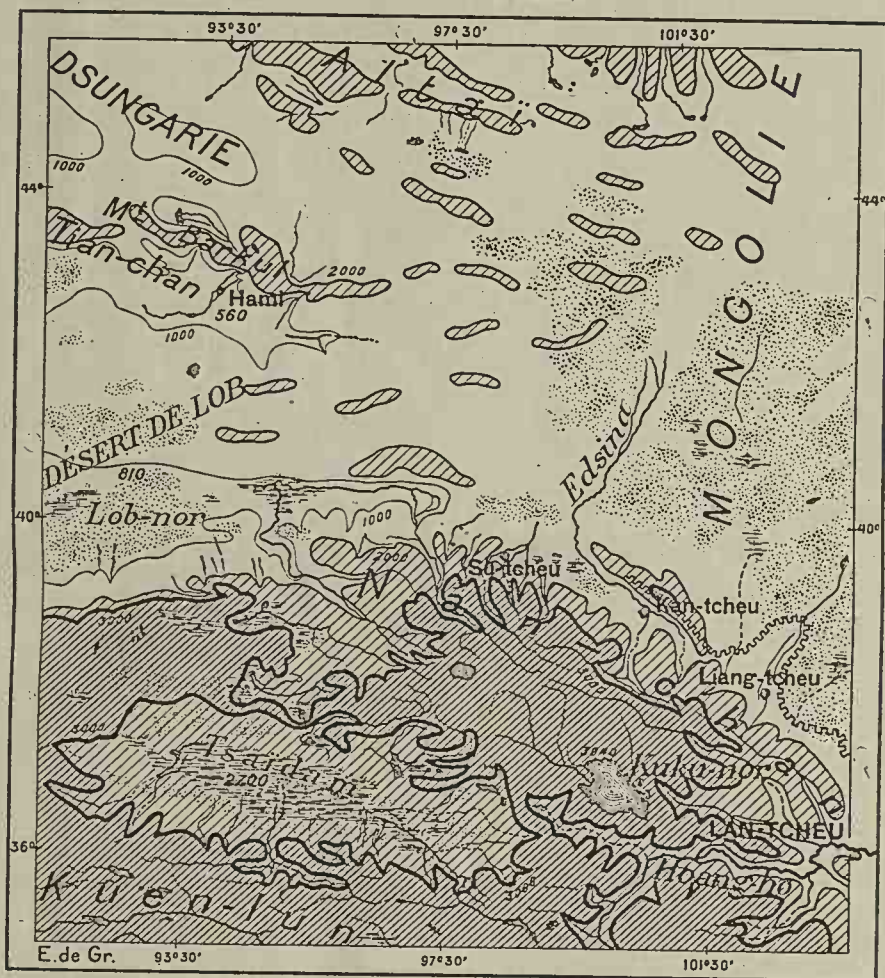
93°30'
97°30'
101°30'
Altaï
DSUNGARIE
1000
1000
44°
44°
Mt Barkul
Tian-chan
2000
Hami
560
1000
MONGOLIE
DÉSERT DE LOB
810
Edsina
40°
Lob-nor
1000
40°
2000
Su-tcheu
N
Kan-tcheu
3000
Liang-tcheu
3000
Tsaidam
2700
3040
Kuku-nor
36°
LAN-TCHEU
Hoang-ho
Kuen-lun
E.de Gr.
93°30'
97°30'
101°30'